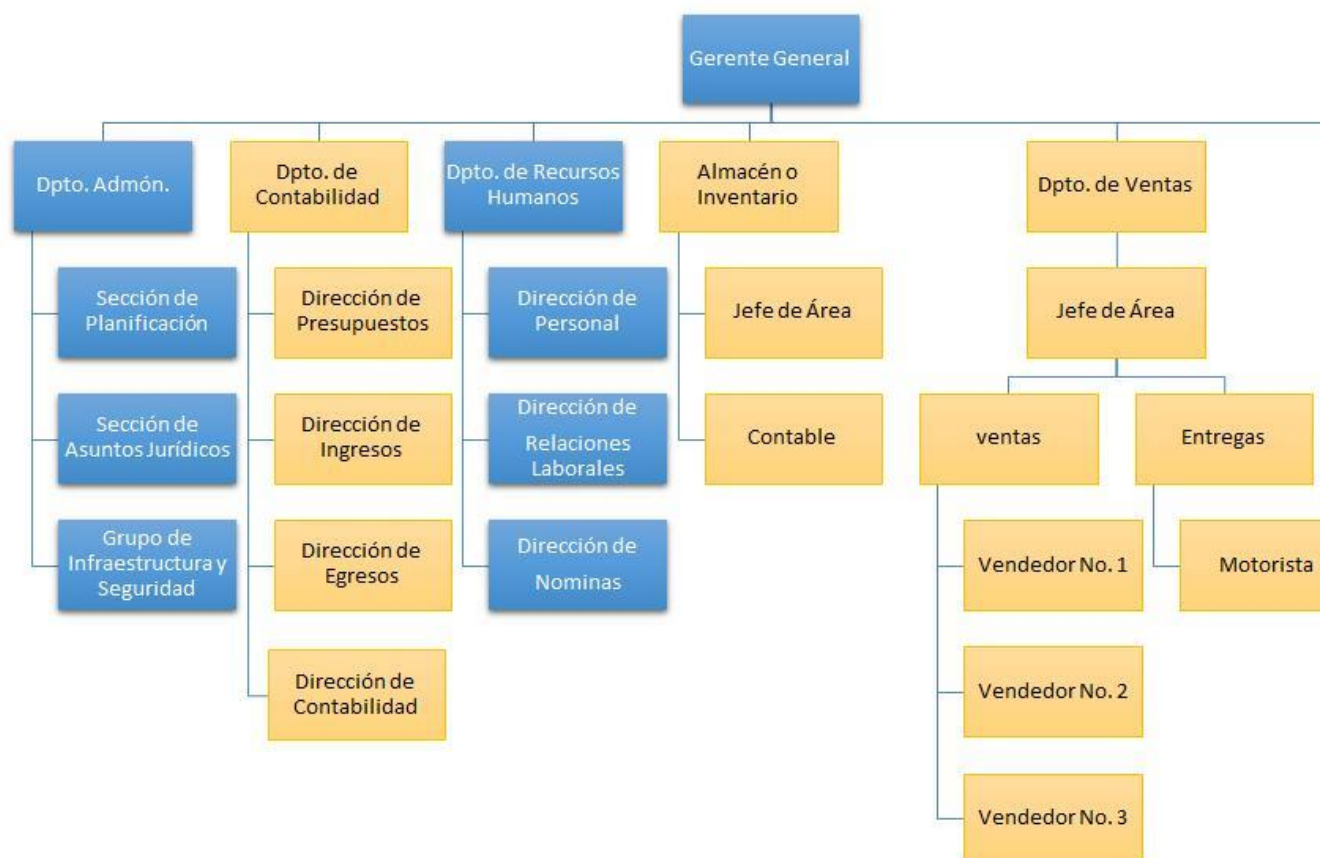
Gerente General

Dpto. Admón.

Sección de Planificación

Sección de Asuntos Jurídicos

Grupo de Infraestructura y Seguridad

Dpto. de Contabilidad

Dirección de Presupuestos

Dirección de Ingresos

Dirección de Egresos

Dirección de Contabilidad

Dpto. de Recursos Humanos

Dirección de Personal

Dirección de Relaciones Laborales

Dirección de Nominas

Almacén o Inventario

Jefe de Área

Contable

Dpto. de Ventas

Jefe de Área

ventas

Vendedor No. 1

Vendedor No. 2

Vendedor No. 3

Entregas

Motorista